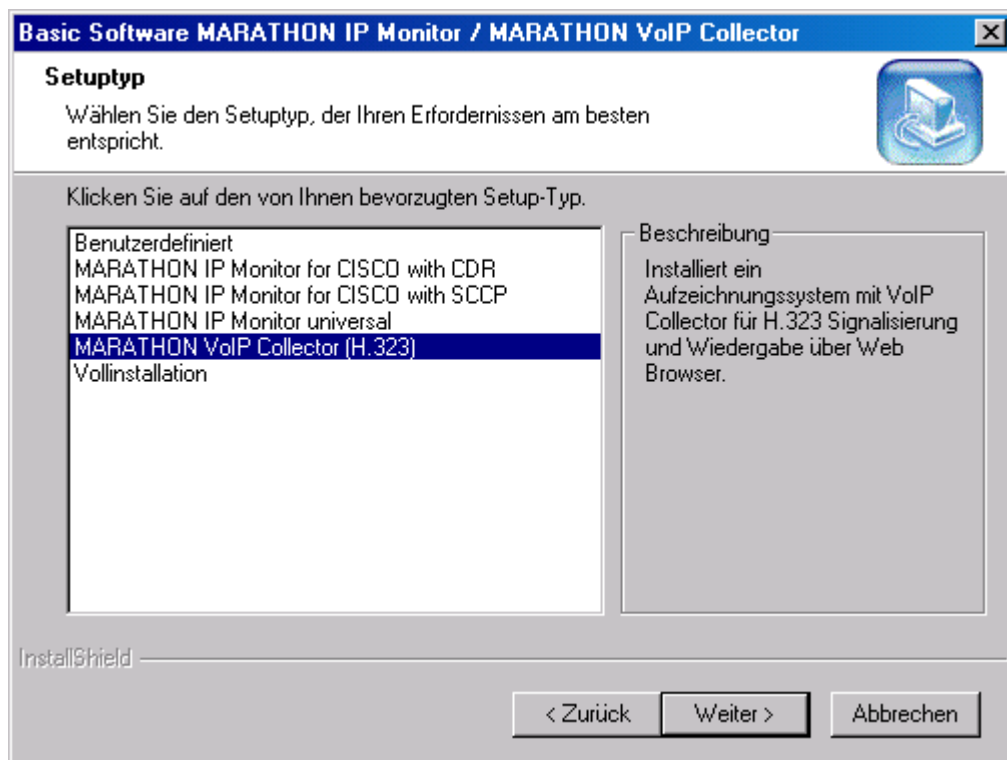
Basic Software MARATHON IP Monitor / MARATHON VoIP Collector

Setuptyp

Wählen Sie den Setuptyp, der Ihren Erfordernissen am besten entspricht.

Klicken Sie auf den von Ihnen bevorzugten Setup-Typ.

Benutzerdefiniert
MARATHON IP Monitor for CISCO with CDR
MARATHON IP Monitor for CISCO with SCCP
MARATHON IP Monitor universal
MARATHON VoIP Collector (H.323)
Vollinstallation

Beschreibung

Installiert ein Aufzeichnungssystem mit VoIP Collector für H.323 Signalisierung und Wiedergabe über Web Browser.

InstallShield

< Zurück

Weiter >

Abbrechen